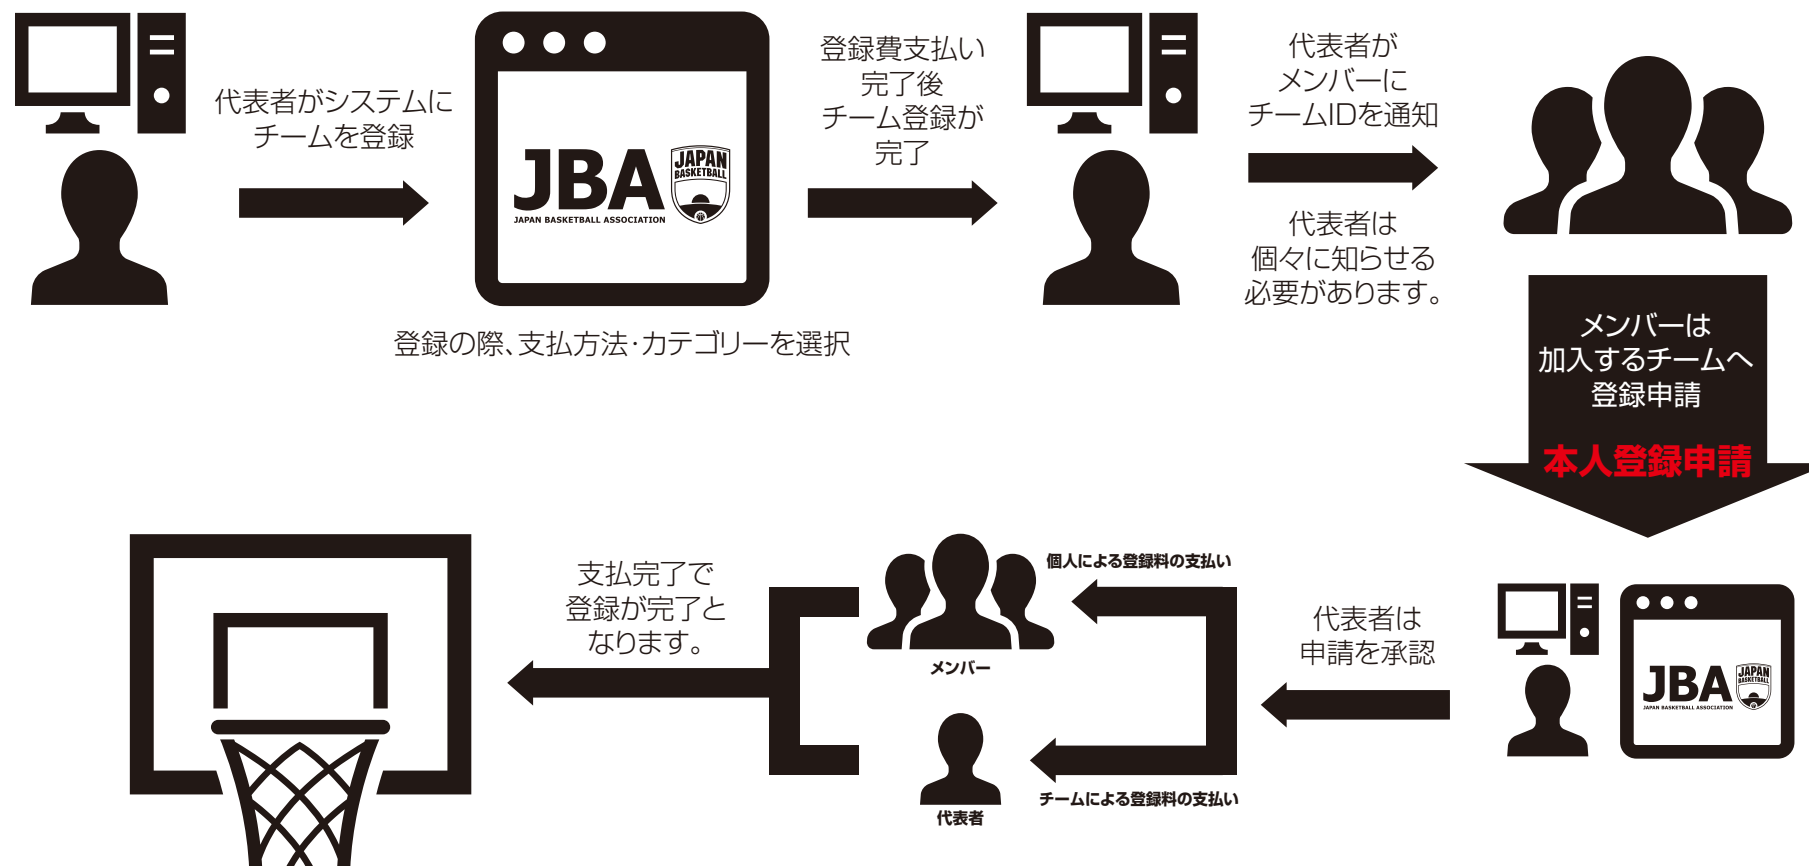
代表者がシステムにチームを登録

JBA JAPAN BASKETBALL
JAPAN BASKETBALL ASSOCIATION

登録の際、支払方法･カテゴリーを選択

登録費支払い完了後チーム登録が完了

代表者がメンバーにチームIDを通知

代表者は個々に知らせる必要があります。

メンバーは加入するチームへ登録申請

本人登録申請

JBA JAPAN BASKETBALL
JAPAN BASKETBALL ASSOCIATION

代表者は申請を承認

個人による登録料の支払い

メンバー

代表者

チームによる登録料の支払い

支払完了で登録が完了となります。